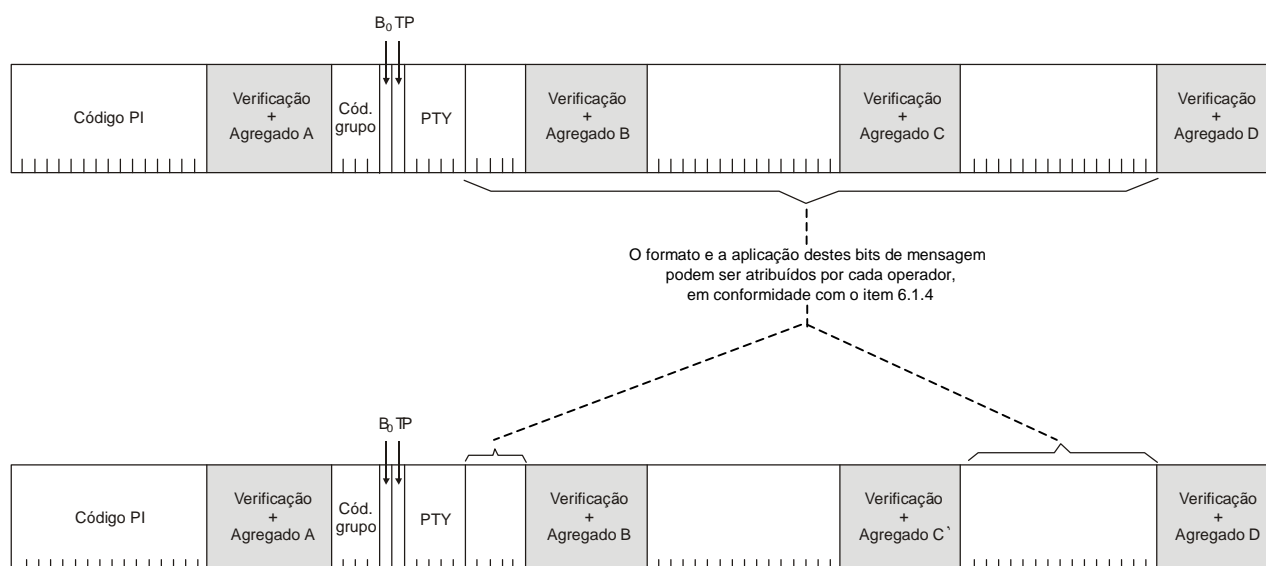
$B_0$ TP

Código PI

Verificação + Agregado A

Cód. grupo

PTY

Verificação + Agregado B

Verificação + Agregado C

Verificação + Agregado D

O formato e a aplicação destes bits de mensagem podem ser atribuídos por cada operador, em conformidade com o item 6.1.4

$B_0$ TP

Código PI

Verificação + Agregado A

Cód. grupo

PTY

Verificação + Agregado B

Verificação + Agregado C`

Verificação + Agregado D